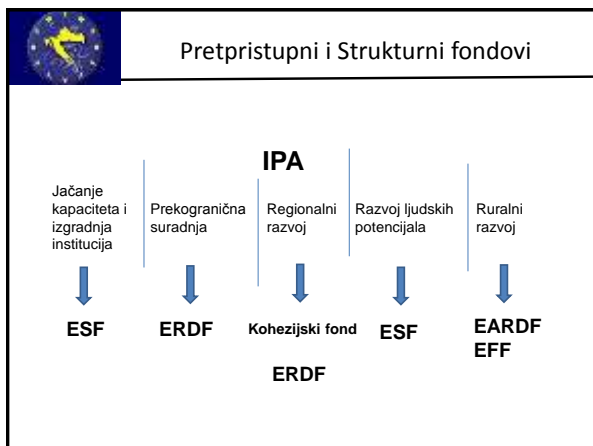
Pretpristupni i Strukturni fondovi

IPA

Jačanje kapaciteta i izgradnja institucija

Prekogranična suradnja

Regionalni razvoj

Razvoj ljudskih potencijala

Ruralni razvoj

ESF

ERDF

Kohezijski fond

ERDF

ESF

EARDF
EFF